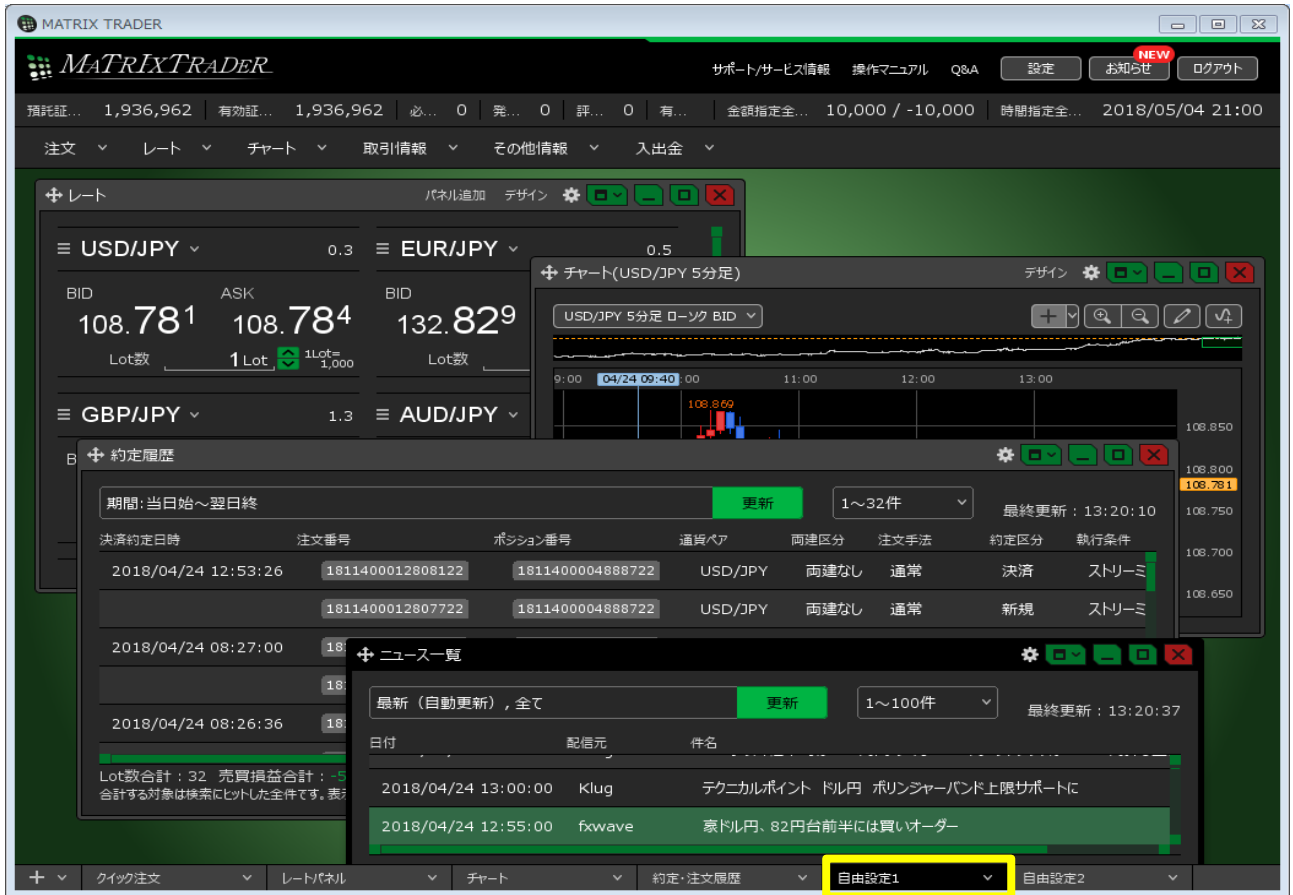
MATRIX TRADER

MATRIXTRADER

サポート/サービス情報　操作マニュアル　Q&A　設定　NEW お知らせ　ログアウト

預託証… 1,936,962 | 有効証… 1,936,962 | 必… 0 | 発… 0 | 評… 0 | 有… | 金額指定全… 10,000 / -10,000 | 時間指定全… 2018/05/04 21:00

注文　レート　チャート　取引情報　その他情報　入出金

レート　パネル追加　デザイン

USD/JPY 0.3
BID 108.78$^1$ ASK 108.78$^4$
Lot数 1 Lot 1Lot= 1,000

EUR/JPY 0.5
BID 132.82$^9$
Lot数

GBP/JPY 1.3

AUD/JPY

チャート(USD/JPY 5分足)　デザイン

USD/JPY 5分足 ローソク BID

9:00 04/24 09:40 :00 11:00 12:00 13:00

108.869

108.850
108.800
108.781
108.750
108.700
108.650

約定履歴

期間:当日始～翌日終　更新　1～32件　最終更新：13:20:10

| 決済約定日時 | 注文番号 | ポジション番号 | 通貨ペア | 両建区分 | 注文手法 | 約定区分 | 執行条件 |
|---|---|---|---|---|---|---|---|
| 2018/04/24 12:53:26 | 1811400012808122 | 1811400004888722 | USD/JPY | 両建なし | 通常 | 決済 | ストリーミ |
| | 1811400012807722 | 1811400004888722 | USD/JPY | 両建なし | 通常 | 新規 | ストリーミ |
| 2018/04/24 08:27:00 | 18 | | | | | | |
| | 18 | | | | | | |
| 2018/04/24 08:26:36 | 18 | | | | | | |

Lot数合計：32　売買損益合計：-5
合計する対象は検索にヒットした全件です。表示

ニュース一覧

最新（自動更新），全て　更新　1～100件　最終更新：13:20:37

| 日付 | 配信元 | 件名 |
|---|---|---|
| 2018/04/24 13:00:00 | Klug | テクニカルポイント ドル円 ボリンジャーバンド上限サポートに |
| 2018/04/24 12:55:00 | fxwave | 豪ドル円、82円台前半には買いオーダー |

クイック注文　レートパネル　チャート　約定・注文履歴　自由設定1　自由設定2